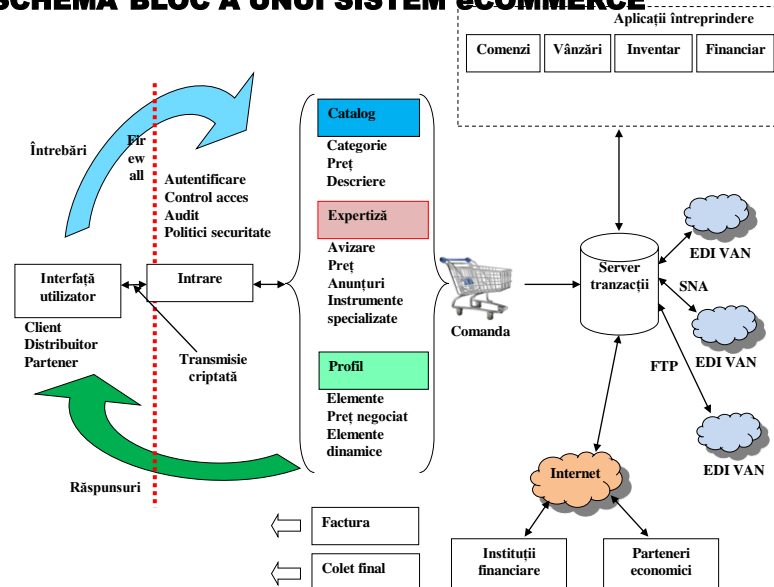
SCHEMA BLOC A UNUI SISTEM eCOMMERCE

Aplicații întreprindere

Comenzi | Vânzări | Inventar | Financiar

Întrebări

Fir
ew
all

Autentificare
Control acces
Audit
Politici securitate

Catalog
Categorie
Preț
Descriere

Expertiză
Avizare
Preț
Anunțuri
Instrumente specializate

Profil
Elemente
Preț negociat
Elemente dinamice

Interfață utilizator

Intrare

Client
Distribuitor
Partener

Transmisie criptată

Comanda

Server tranzacții

EDI VAN

SNA

EDI VAN

FTP

EDI VAN

Internet

Răspunsuri

Factura

Colet final

Instituții financiare

Parteneri economici